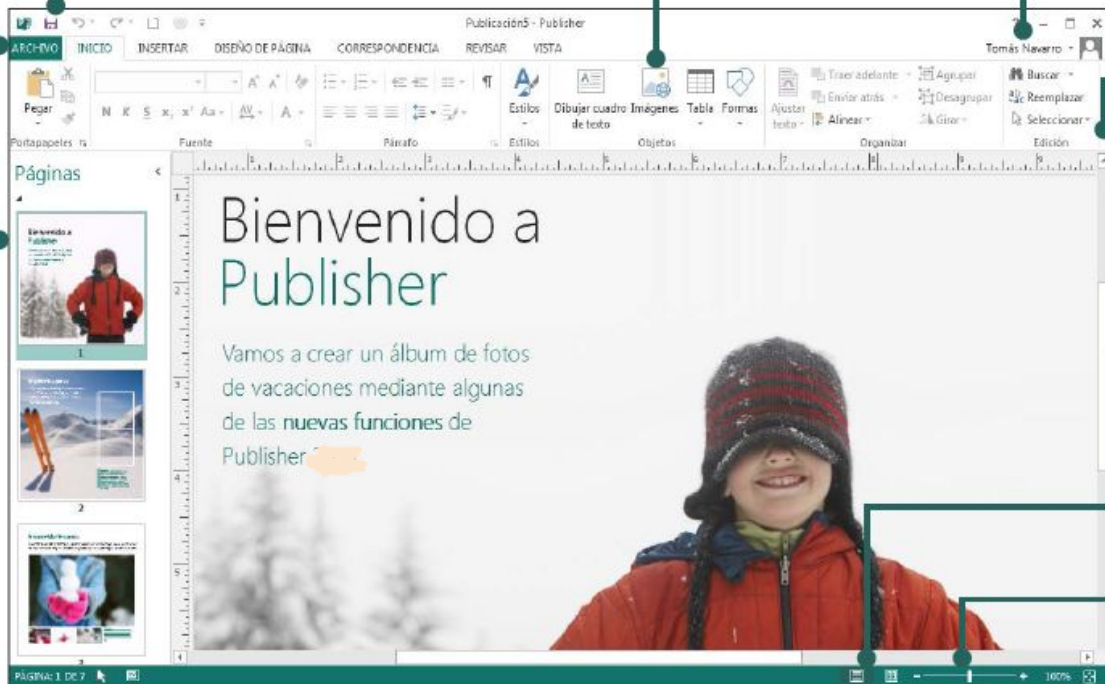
Publicación5 - Publisher

ARCHIVO INICIO INSERTAR DISEÑO DE PÁGINA CORRESPONDENCIA REVISAR VISTA

Tomás Navarro

Pegar
Portapapeles
N K S
Fuente
Párrafo
Estilos
Estilos
Dibujar cuadro de texto
Imágenes
Tabla
Formas
Objetos
Ajustar texto
Traer adelante
Enviar atrás
Alinear
Agrupar
Desagrupar
Girar
Organizar
Buscar
Reemplazar
Seleccionar
Edición

Páginas

1
2

Bienvenido a Publisher

Vamos a crear un álbum de fotos de vacaciones mediante algunas de las **nuevas funciones** de Publisher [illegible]

PÁGINA: 1 DE 7

100%